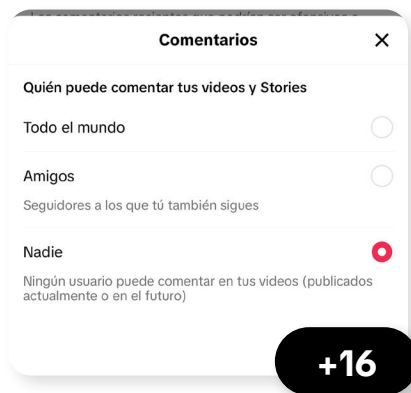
Comentarios

×

Quién puede comentar tus videos y Stories

Todo el mundo

Amigos

Seguidores a los que tú también sigues

Nadie

Ningún usuario puede comentar en tus videos (publicados actualmente o en el futuro)

+16